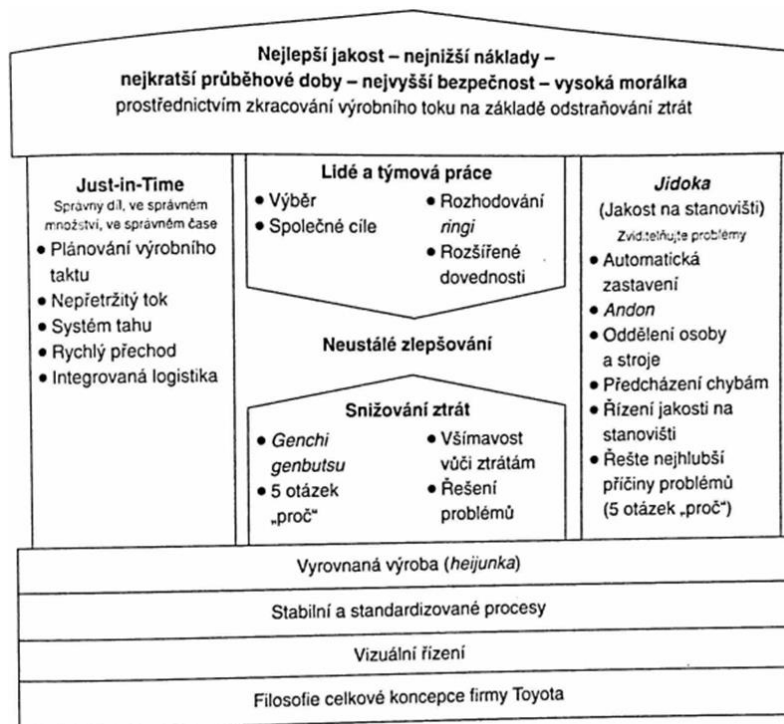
Nejlepší jakost – nejnižší náklady – nejkratší průběhové doby – nejvyšší bezpečnost – vysoká morálka
prostřednictvím zkracování výrobního toku na základě odstraňování ztrát

Just-in-Time
Správný díl, ve správném množství, ve správném čase
• Plánování výrobního taktu
• Nepřetržitý tok
• Systém tahu
• Rychlý přechod
• Integrovaná logistika

Lidé a týmová práce
• Výběr
• Společné cíle
• Rozhodování *ringi*
• Rozšířené dovednosti

Neustálé zlepšování

Snižování ztrát
• *Genchi genbutsu*
• 5 otázek „proč"
• Všímavost vůči ztrátám
• Řešení problémů

*Jidoka*
(Jakost na stanovišti)
Zviditelňujte problémy
• Automatická zastavení
• *Andon*
• Oddělení osoby a stroje
• Předcházení chybám
• Řízení jakosti na stanovišti
• Řešte nejhlubší příčiny problémů (5 otázek „proč")

Vyrovnaná výroba (*heijunka*)

Stabilní a standardizované procesy

Vizuální řízení

Filosofie celkové koncepce firmy Toyota